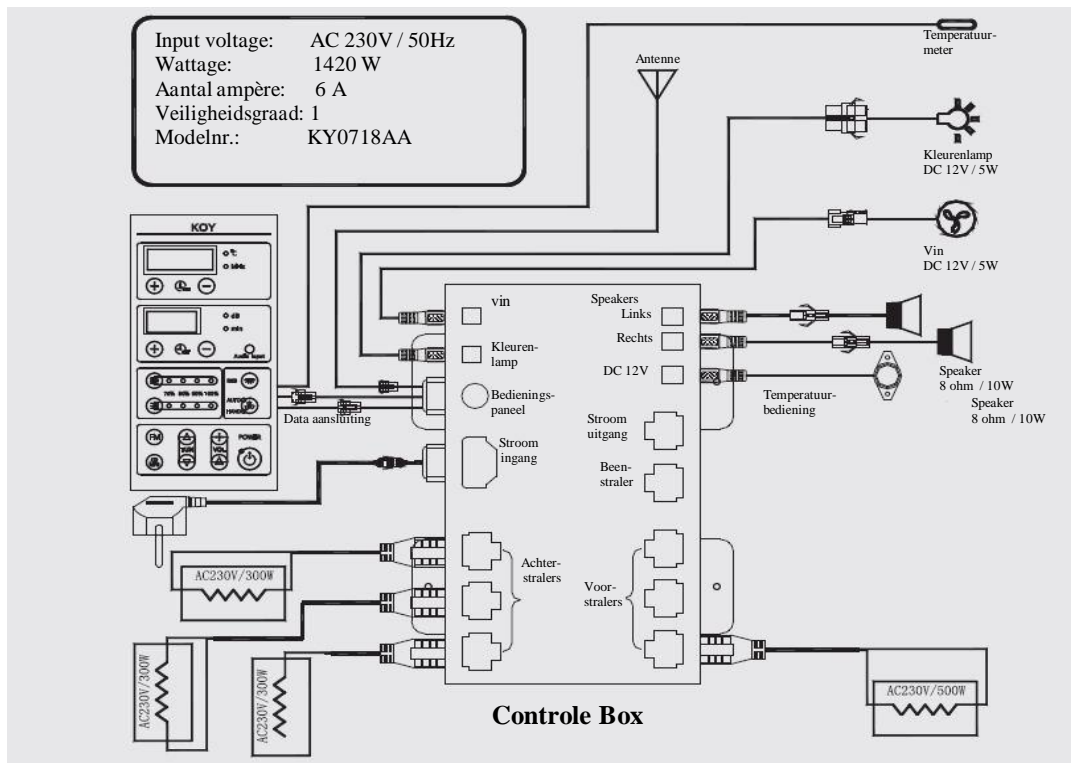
Input voltage: AC 230V / 50Hz
Wattage: 1420 W
Aantal ampère: 6 A
Veiligheidsgraad: 1
Modelnr.: KY0718AA

Temperatuurmeter

Antenne

Kleurenlamp
DC 12V / 5W

Vin
DC 12V / 5W

KOY

°C
MHz

dB
min
Audio input

FM
POWER
VOL

vin

Kleurenlamp

Bedieningspaneel

Data aansluiting

Stroom ingang

Speakers Links

Rechts

DC 12V

Stroom uitgang

Beenstraler

Speaker 8 ohm / 10W

Speaker 8 ohm / 10W

Temperatuurbediening

AC230V/300W

Achterstralers

Voorstralers

AC230V/300W

AC230V/300W

AC230V/500W

Controle Box